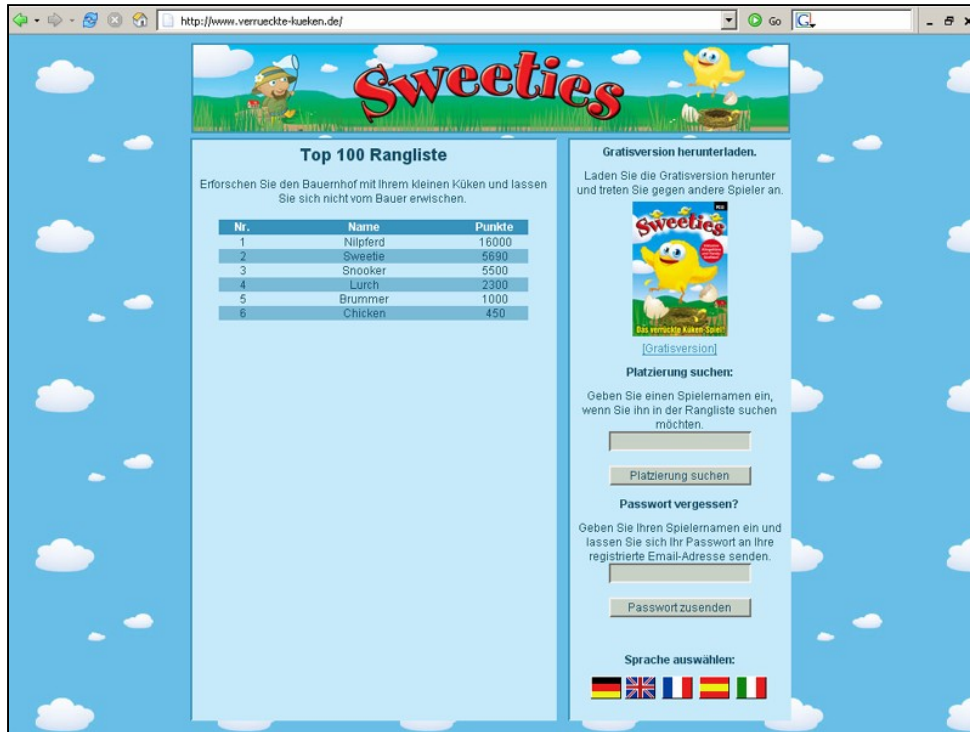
http://www.verrueckte-kueken.de/

Go

Sweeties

Top 100 Rangliste

Erforschen Sie den Bauernhof mit Ihrem kleinen Küken und lassen Sie sich nicht vom Bauer erwischen.

| Nr. | Name | Punkte |
|---|---|---|
| 1 | Nilpferd | 16000 |
| 2 | Sweetie | 5690 |
| 3 | Snooker | 5500 |
| 4 | Lurch | 2300 |
| 5 | Brummer | 1000 |
| 6 | Chicken | 450 |

Gratisversion herunterladen.

Laden Sie die Gratisversion herunter und treten Sie gegen andere Spieler an.

Sweeties

Das verrückte Küken-Spiel!

[Gratisversion]

Platzierung suchen:

Geben Sie einen Spielernamen ein, wenn Sie ihn in der Rangliste suchen möchten.

Platzierung suchen

Passwort vergessen?

Geben Sie Ihren Spielernamen ein und lassen Sie sich Ihr Passwort an Ihre registrierte Email-Adresse senden.

Passwort zusenden

Sprache auswählen: